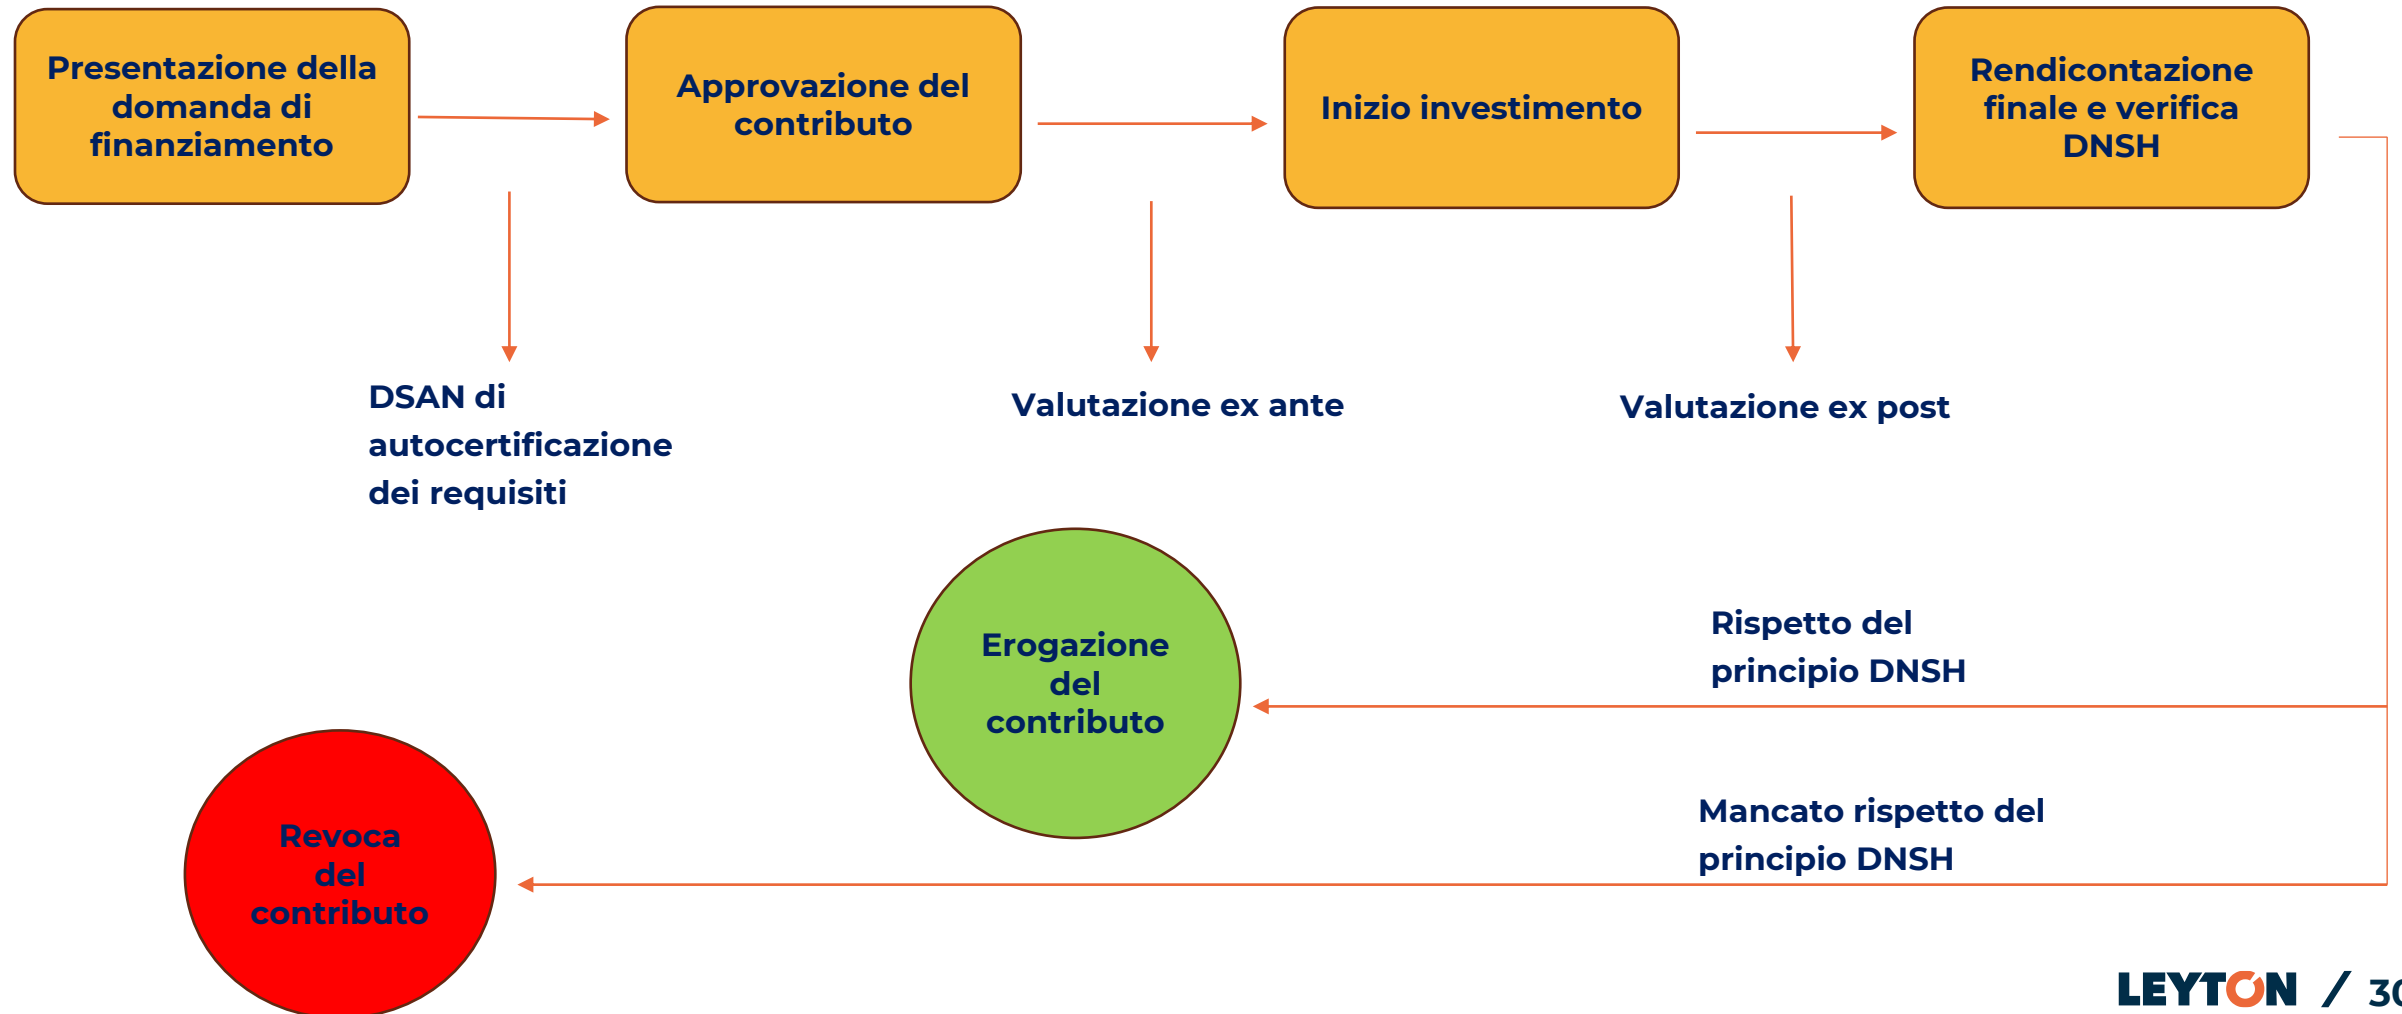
Presentazione della domanda di finanziamento

Approvazione del contributo

Inizio investimento

Rendicontazione finale e verifica DNSH

DSAN di autocertificazione dei requisiti

Valutazione ex ante

Valutazione ex post

Erogazione del contributo

Rispetto del principio DNSH

Revoca del contributo

Mancato rispetto del principio DNSH

LEYTON / 3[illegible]